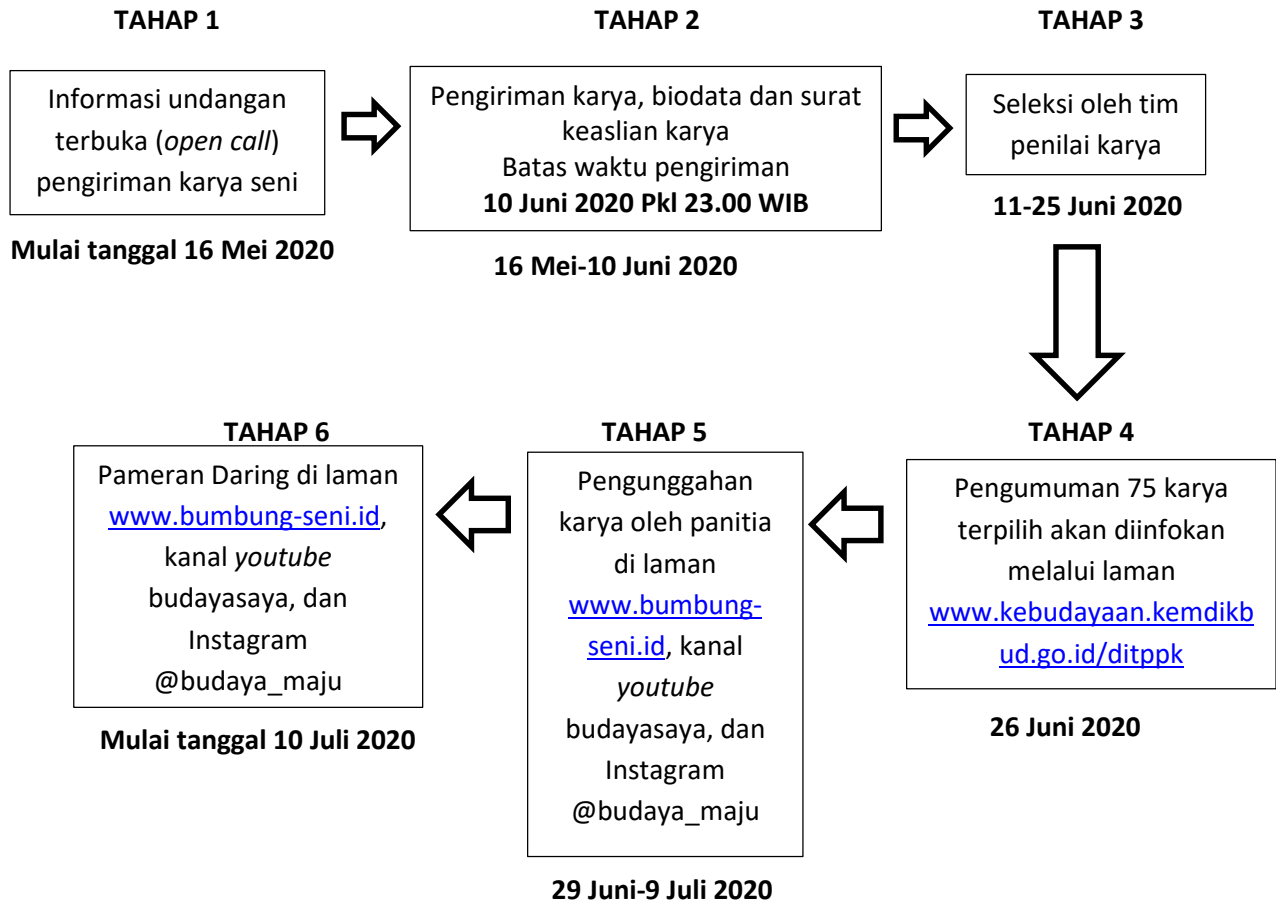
TAHAP 1

Informasi undangan terbuka (open call) pengiriman karya seni

Mulai tanggal 16 Mei 2020

TAHAP 2

Pengiriman karya, biodata dan surat keaslian karya
Batas waktu pengiriman
10 Juni 2020 Pkl 23.00 WIB

16 Mei-10 Juni 2020

TAHAP 3

Seleksi oleh tim penilai karya

11-25 Juni 2020

TAHAP 4

Pengumuman 75 karya terpilih akan diinfokan melalui laman www.kebudayaan.kemdikbud.go.id/ditppk

26 Juni 2020

TAHAP 5

Pengunggahan karya oleh panitia di laman www.bumbung-seni.id, kanal youtube budayasaya, dan Instagram @budaya_maju

29 Juni-9 Juli 2020

TAHAP 6

Pameran Daring di laman www.bumbung-seni.id, kanal youtube budayasaya, dan Instagram @budaya_maju

Mulai tanggal 10 Juli 2020